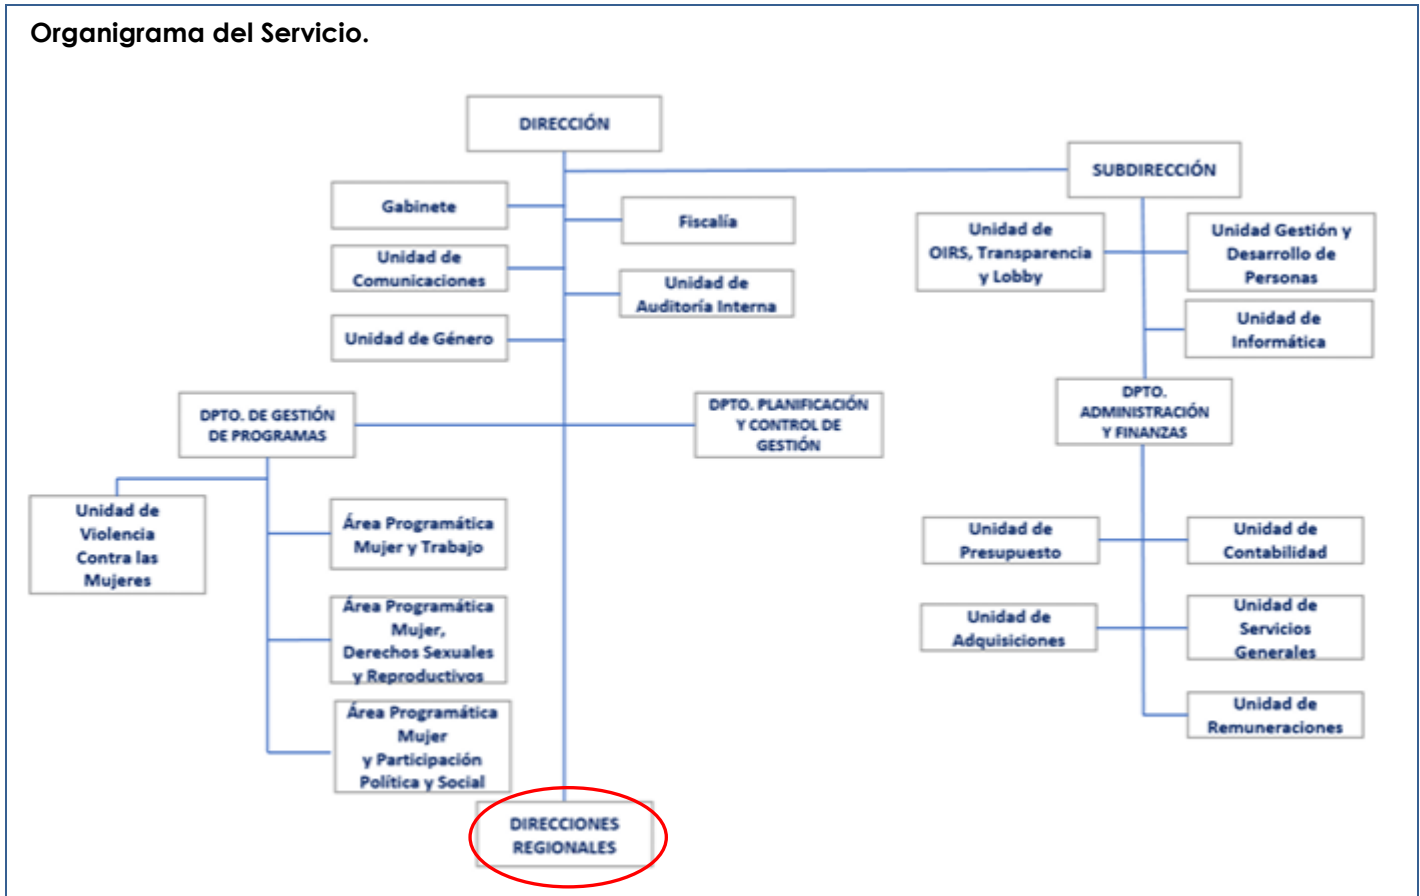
Organigrama del Servicio.

DIRECCIÓN

SUBDIRECCIÓN

Gabinete

Fiscalía

Unidad de Comunicaciones

Unidad de Auditoría Interna

Unidad de Género

Unidad de OIRS, Transparencia y Lobby

Unidad Gestión y Desarrollo de Personas

Unidad de Informática

DPTO. DE GESTIÓN DE PROGRAMAS

DPTO. PLANIFICACIÓN Y CONTROL DE GESTIÓN

DPTO. ADMINISTRACIÓN Y FINANZAS

Unidad de Violencia Contra las Mujeres

Área Programática Mujer y Trabajo

Área Programática Mujer, Derechos Sexuales y Reproductivos

Área Programática Mujer y Participación Política y Social

Unidad de Presupuesto

Unidad de Contabilidad

Unidad de Adquisiciones

Unidad de Servicios Generales

Unidad de Remuneraciones

DIRECCIONES REGIONALES